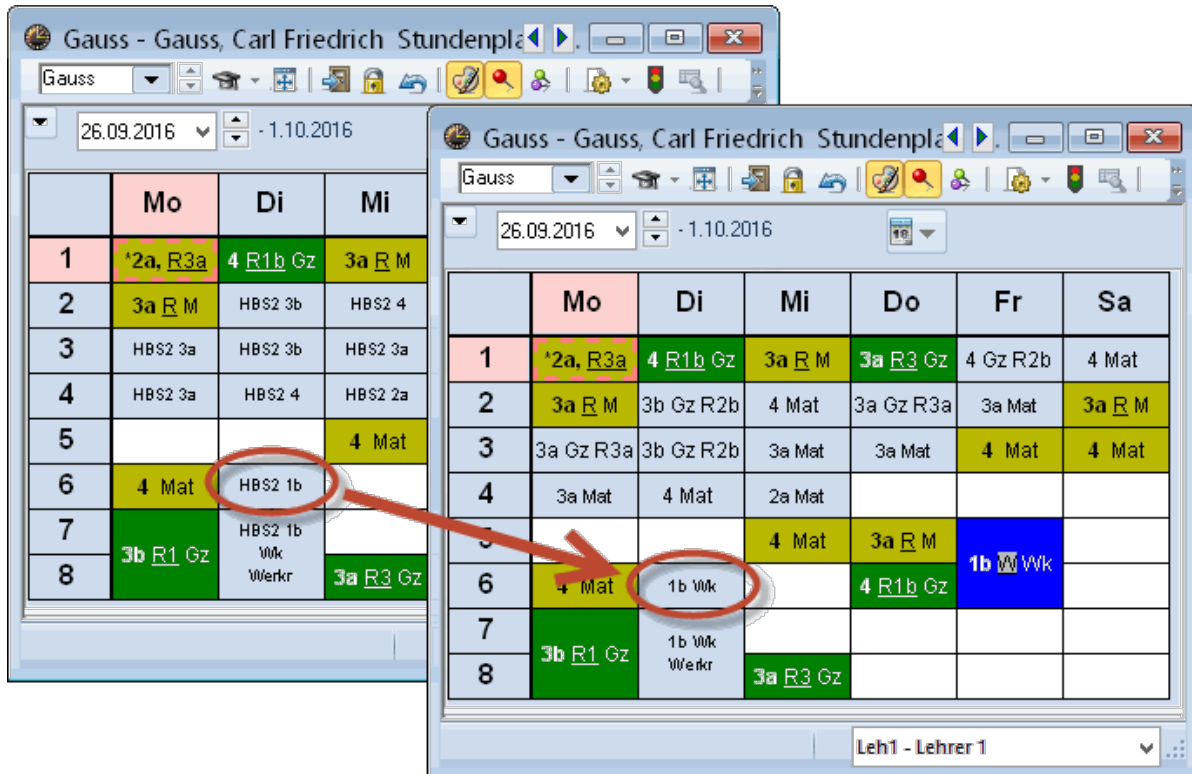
Gauss - Gauss, Carl Friedrich Stundenpla

Gauss

26.09.2016 - 1.10.2016

| | Mo | Di | Mi |
|---|---|---|---|
| 1 | *2a, R3a | 4 R1b Gz | 3a R M |
| 2 | 3a R M | HBS2 3b | HBS2 4 |
| 3 | HBS2 3a | HBS2 3b | HBS2 3a |
| 4 | HBS2 3a | HBS2 4 | HBS2 2a |
| 5 | | | 4 Mat |
| 6 | 4 Mat | HBS2 1b | |
| 7 | 3b R1 Gz | HBS2 1b Wk Werkr | |
| 8 | | | 3a R3 Gz |

Gauss - Gauss, Carl Friedrich Stundenpla

Gauss

26.09.2016 - 1.10.2016

| | Mo | Di | Mi | Do | Fr | Sa |
|---|---|---|---|---|---|---|
| 1 | *2a, R3a | 4 R1b Gz | 3a R M | 3a R3 Gz | 4 Gz R2b | 4 Mat |
| 2 | 3a R M | 3b Gz R2b | 4 Mat | 3a Gz R3a | 3a Mat | 3a R M |
| 3 | 3a Gz R3a | 3b Gz R2b | 3a Mat | 3a Mat | 4 Mat | 4 Mat |
| 4 | 3a Mat | 4 Mat | 2a Mat | | | |
| 5 | | | 4 Mat | 3a R M | 1b W Wk | |
| 6 | 4 Mat | 1b Wk | | 4 R1b Gz | | |
| 7 | 3b R1 Gz | 1b Wk Werkr | | | | |
| 8 | | | 3a R3 Gz | | | |

Leh1 - Lehrer 1